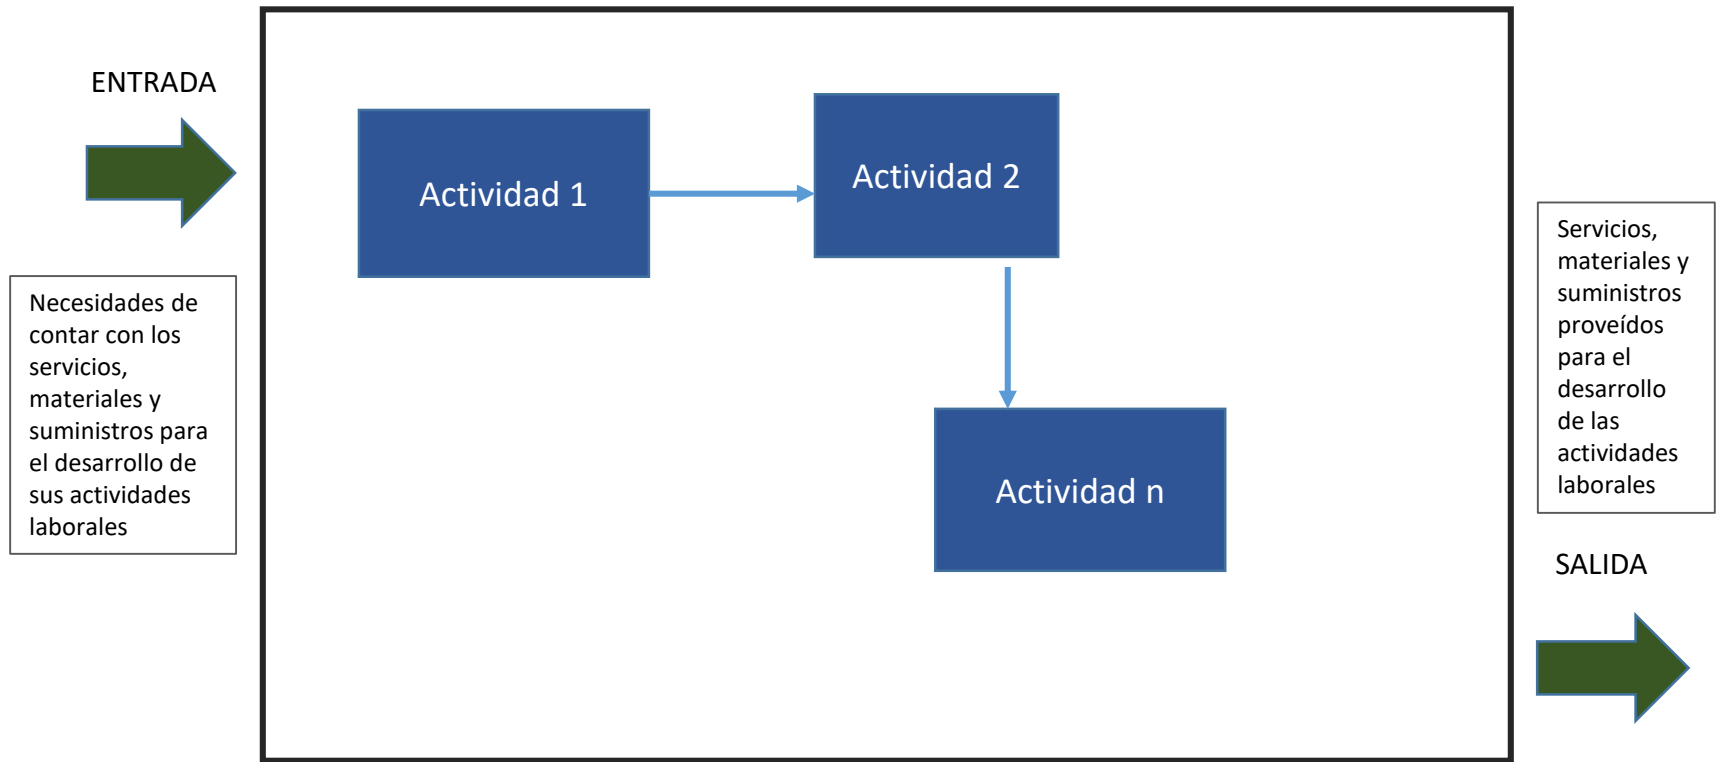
ENTRADA

Necesidades de contar con los servicios, materiales y suministros para el desarrollo de sus actividades laborales

Actividad 1

Actividad 2

Actividad n

Servicios, materiales y suministros proveídos para el desarrollo de las actividades laborales

SALIDA